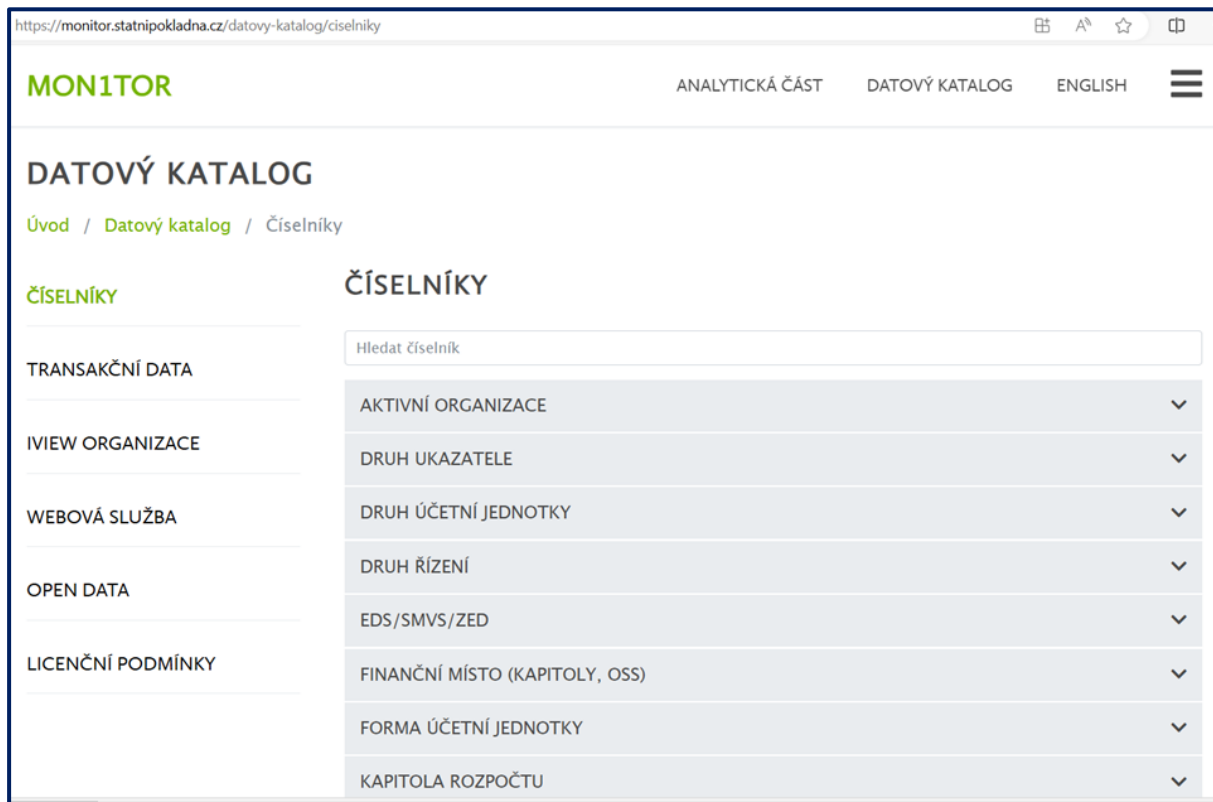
https://monitor.statnipokladna.cz/datovy-katalog/ciselniky

MON1TOR

ANALYTICKÁ ČÁST DATOVÝ KATALOG ENGLISH

DATOVÝ KATALOG

Úvod / Datový katalog / Číselníky

ČÍSELNÍKY

TRANSAKČNÍ DATA

IVIEW ORGANIZACE

WEBOVÁ SLUŽBA

OPEN DATA

LICENČNÍ PODMÍNKY

ČÍSELNÍKY

Hledat číselník

AKTIVNÍ ORGANIZACE

DRUH UKAZATELE

DRUH ÚČETNÍ JEDNOTKY

DRUH ŘÍZENÍ

EDS/SMVS/ZED

FINANČNÍ MÍSTO (KAPITOLY, OSS)

FORMA ÚČETNÍ JEDNOTKY

KAPITOLA ROZPOČTU